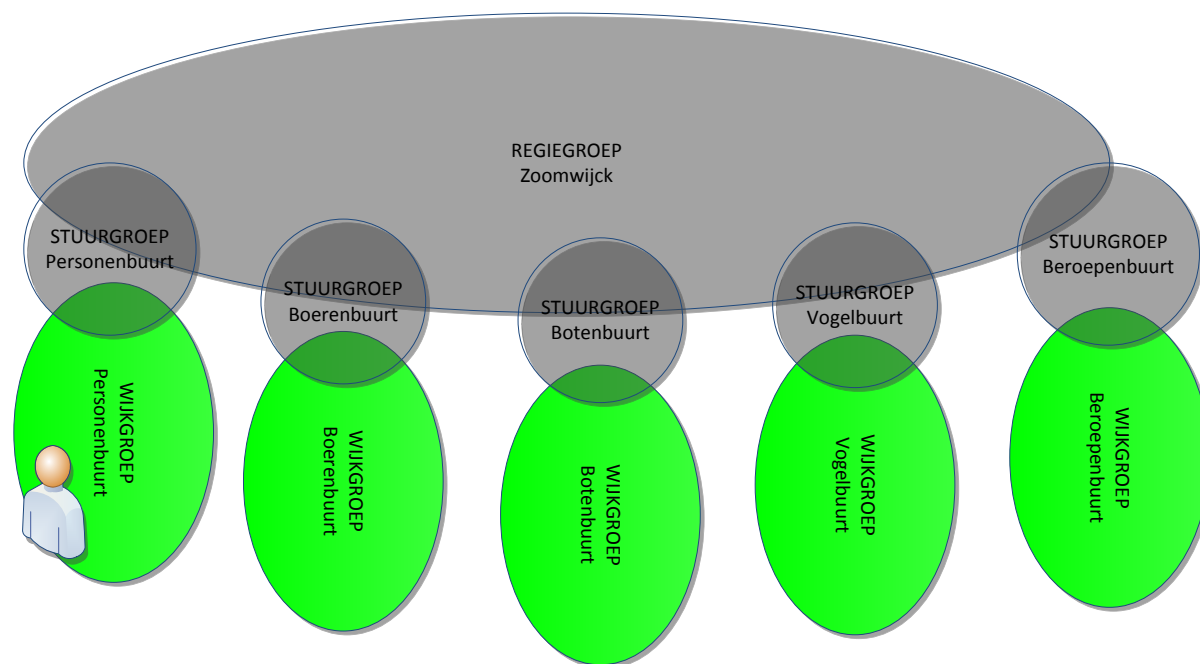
REGIEGROEP
Zoomwijck

STUURGROEP
Personenbuurt

STUURGROEP
Boerenbuurt

STUURGROEP
Botenbuurt

STUURGROEP
Vogelbuurt

STUURGROEP
Beroepenbuurt

WIJKGROEP
Personenbuurt

WIJKGROEP
Boerenbuurt

WIJKGROEP
Botenbuurt

WIJKGROEP
Vogelbuurt

WIJKGROEP
Beroepenbuurt